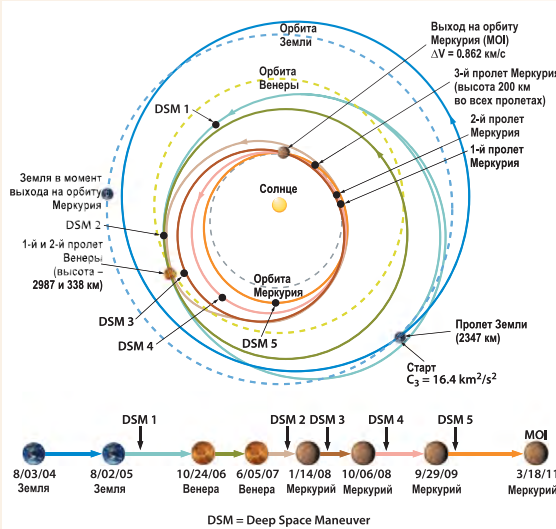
Орбита Земли

Выход на орбиту Меркурия (MOI) $\Delta V = 0,862$ км/с

Орбита Венеры

3-й пролет Меркурия (высота 200 км во всех пролетах)

DSM 1

2-й пролет Меркурия

1-й пролет Меркурия

Солнце

Земля в момент выхода на орбиту Меркурия

DSM 2

1-й и 2-й пролет Венеры (высота – 2987 и 338 км)

Орбита Меркурия

DSM 3

DSM 4

DSM 5

Пролет Земли (2347 км)

Старт $C_3 = 16.4$ км$^2$/с$^2$

DSM 1

DSM 2

DSM 3

DSM 4

DSM 5

MOI

8/03/04 Земля

8/02/05 Земля

10/24/06 Венера

6/05/07 Венера

1/14/08 Меркурий

10/06/08 Меркурий

9/29/09 Меркурий

3/18/11 Меркурий

DSM = Deep Space Maneuver